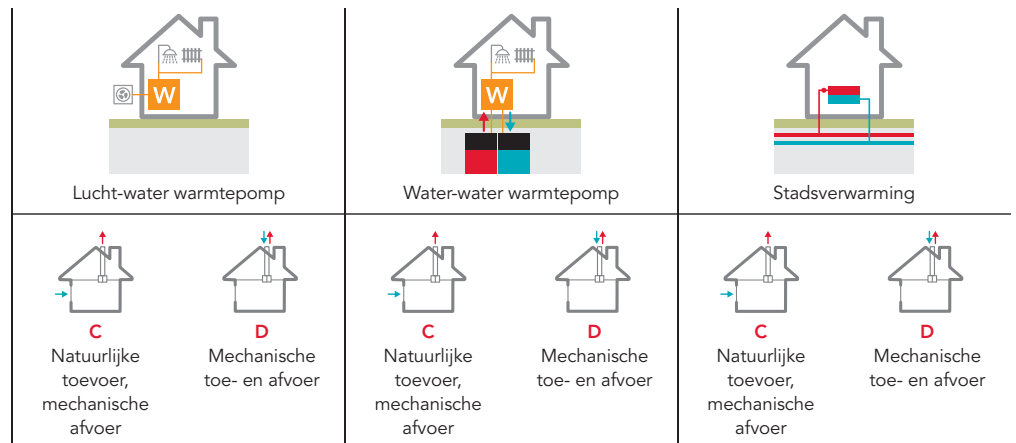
| W Lucht-water warmtepomp | W Water-water warmtepomp | Stadsverwarming |
|---|---|---|
| C Natuurlijke toevoer, mechanische afvoer — D Mechanische toe- en afvoer | C Natuurlijke toevoer, mechanische afvoer — D Mechanische toe- en afvoer | C Natuurlijke toevoer, mechanische afvoer — D Mechanische toe- en afvoer |